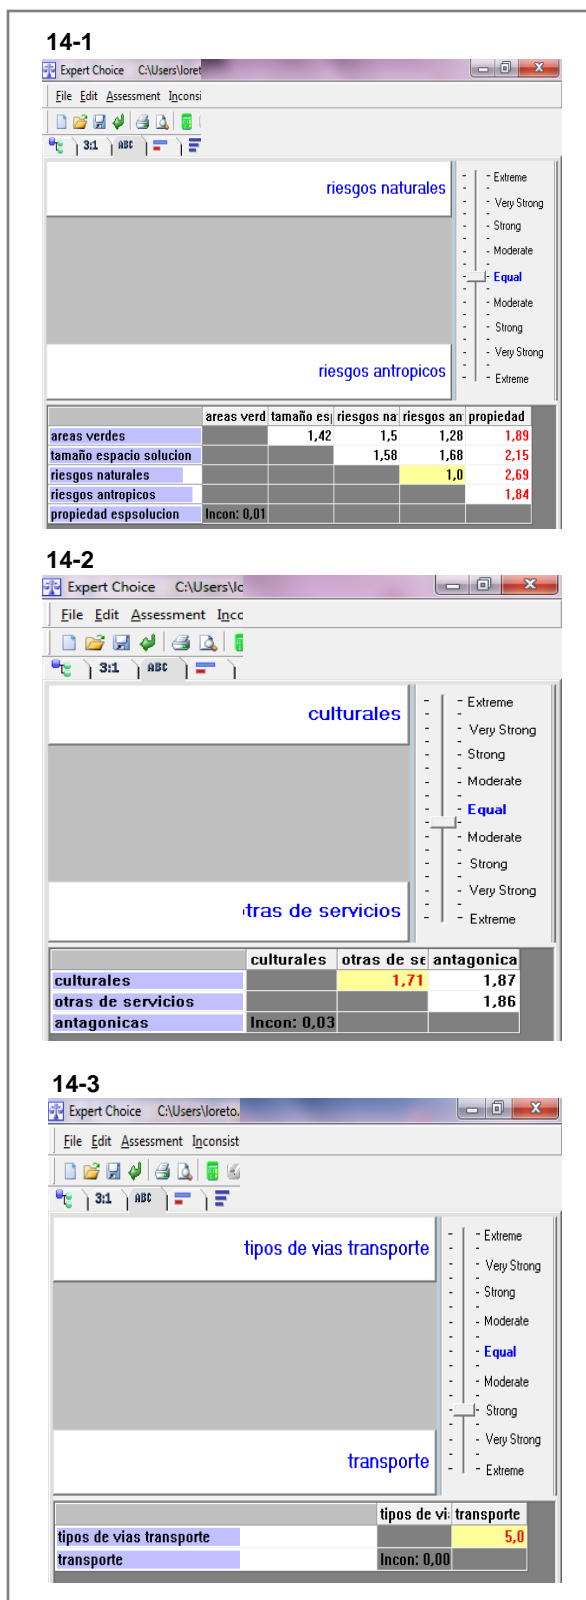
14-1

Expert Choice C:\Users\loret

File Edit Assessment Inconsi

3:1 ABC

riesgos naturales

riesgos antropicos

Extreme
Very Strong
Strong
Moderate
Equal
Moderate
Strong
Very Strong
Extreme

| | areas verd | tamaño es | riesgos na | riesgos an | propiedad |
|---|---|---|---|---|---|
| areas verdes | | 1,42 | 1,5 | 1,28 | 1,89 |
| tamaño espacio solucion | | | 1,58 | 1,68 | 2,15 |
| riesgos naturales | | | | 1,0 | 2,69 |
| riesgos antropicos | | | | | 1,84 |
| propiedad espsolucion | Incon: 0,01 | | | | |

14-2

Expert Choice C:\Users\lc

File Edit Assessment Inco

3:1 ABC

culturales

tras de servicios

Extreme
Very Strong
Strong
Moderate
Equal
Moderate
Strong
Very Strong
Extreme

| | culturales | otras de se | antagonica |
|---|---|---|---|
| culturales | | 1,71 | 1,87 |
| otras de servicios | | | 1,86 |
| antagonicas | Incon: 0,03 | | |

14-3

Expert Choice C:\Users\loreto.

File Edit Assessment Inconsist

3:1 ABC

tipos de vias transporte

transporte

Extreme
Very Strong
Strong
Moderate
Equal
Moderate
Strong
Very Strong
Extreme

| | tipos de vi | transporte |
|---|---|---|
| tipos de vias transporte | | 5,0 |
| transporte | Incon: 0,00 | |